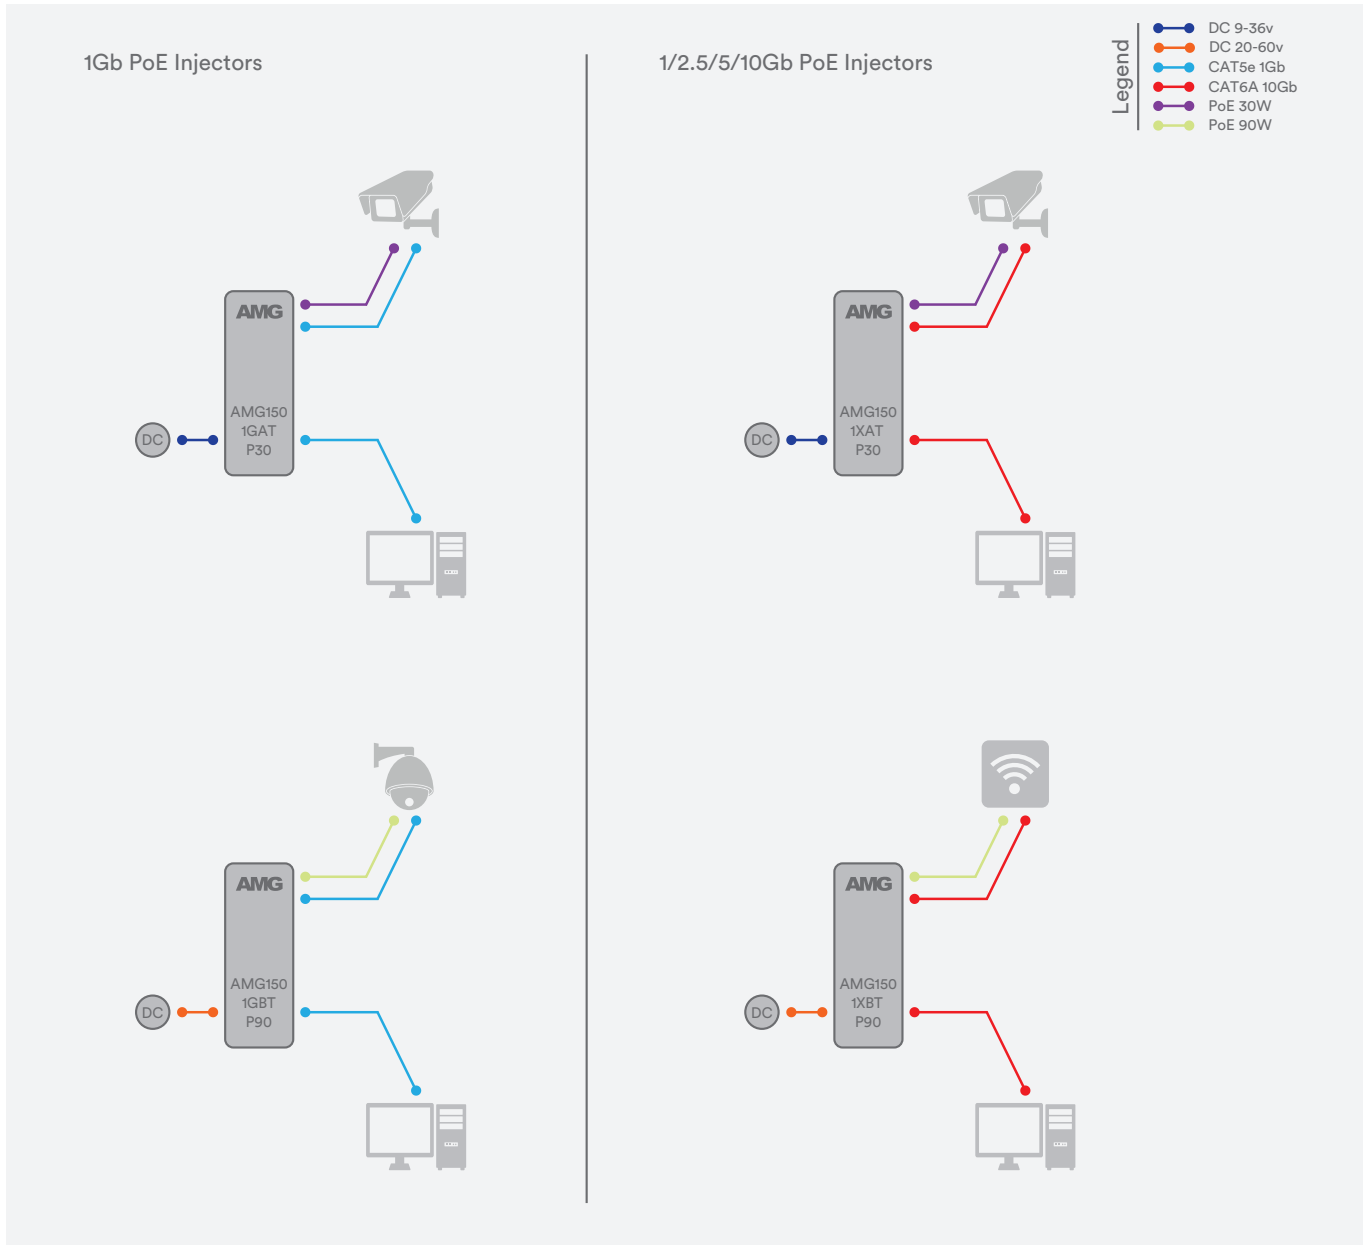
Legend
DC 9-36v
DC 20-60v
CAT5e 1Gb
CAT6A 10Gb
PoE 30W
PoE 90W

1Gb PoE Injectors

AMG
AMG150
1GAT
P30
DC

AMG
AMG150
1GBT
P90
DC

1/2.5/5/10Gb PoE Injectors

AMG
AMG150
1XAT
P30
DC

AMG
AMG150
1XBT
P90
DC